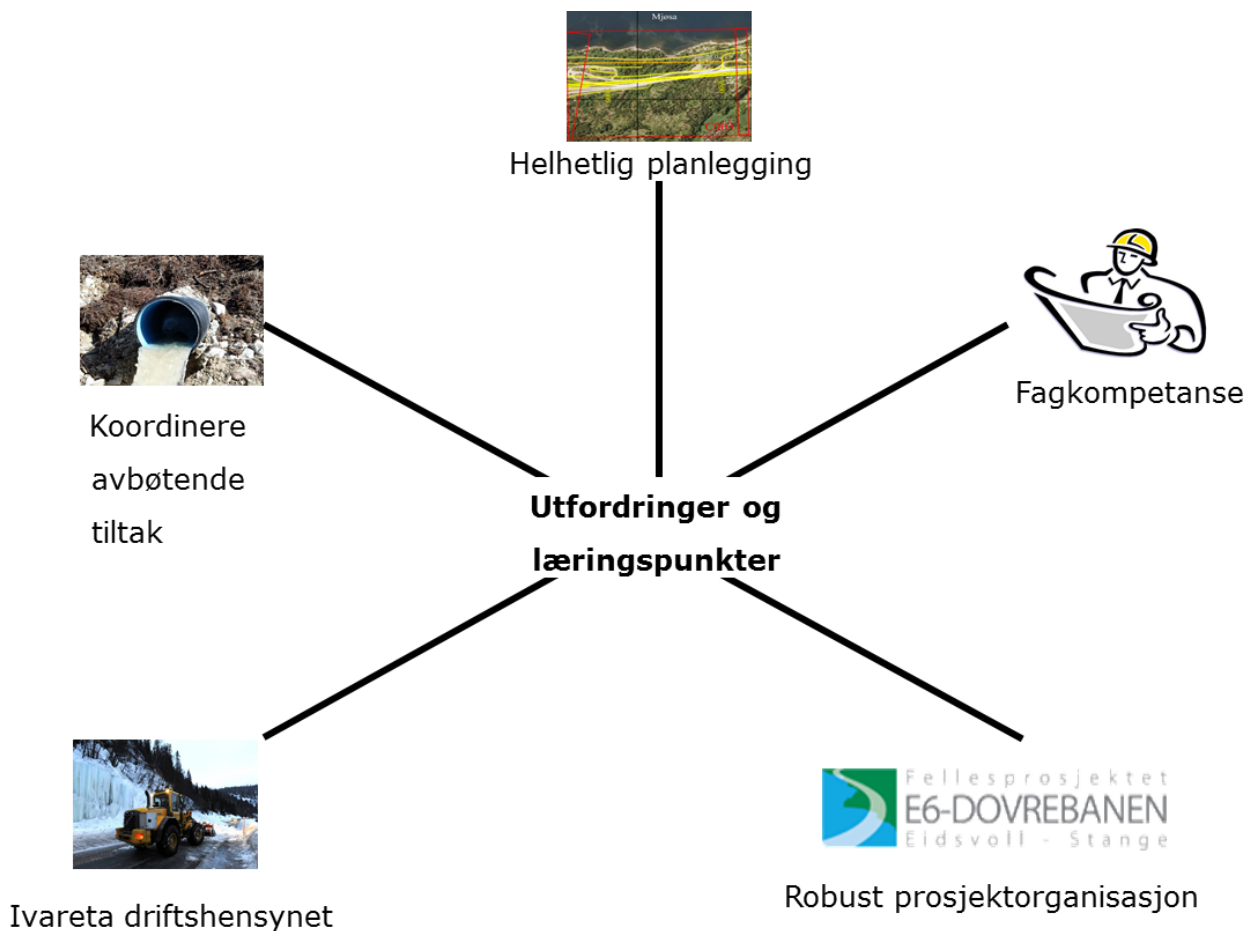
Mjøsa

Helhetlig planlegging

Koordinere avbøtende tiltak

Fagkompetanse

**Utfordringer og læringspunkter**

Ivareta driftshensynet

Fellesprosjektet
E6-DOVREBANEN
Eidsvoll - Stange

Robust prosjektorganisasjon